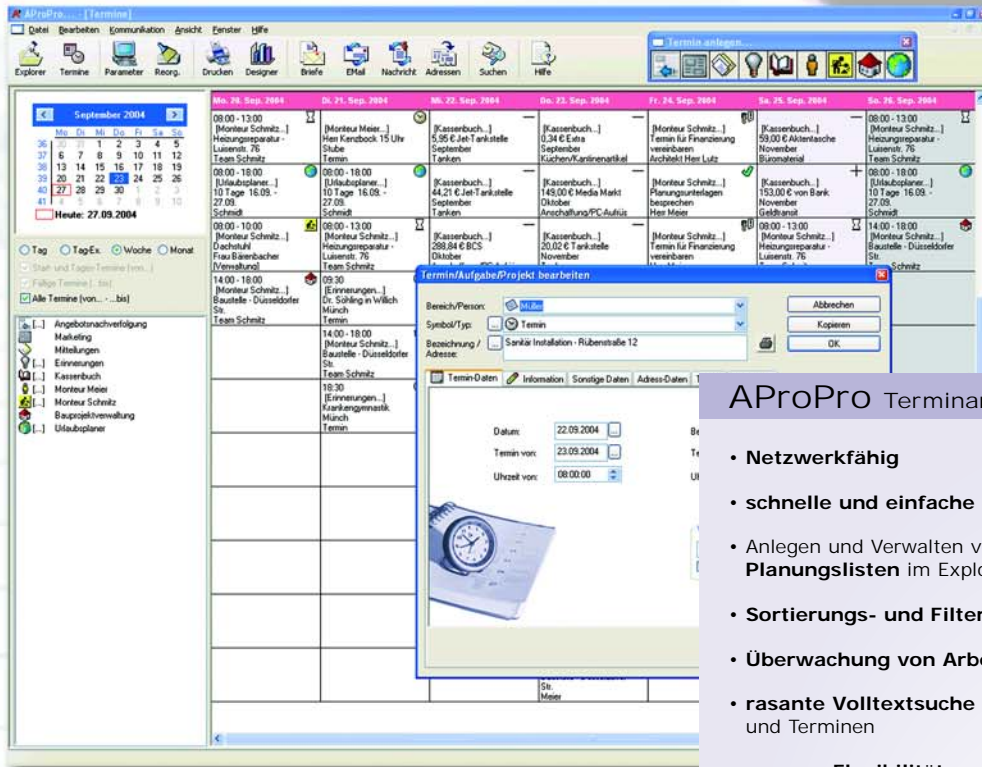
AProPro... - [Termine]

Datei Bearbeiten Kommunikation Ansicht Fenster Hilfe

Explorer Termine Parameter Reorg. Drucken Designer Briefe EMail Nachricht Adressen Suchen Hilfe

Termin anlegen...

September 2004

| | Mo | Di | Mi | Do | Fr | Sa | So |
|---|---|---|---|---|---|---|---|
| 36 | 30 | 31 | 1 | 2 | 3 | 4 | 5 |
| 37 | 6 | 7 | 8 | 9 | 10 | 11 | 12 |
| 38 | 13 | 14 | 15 | 16 | 17 | 18 | 19 |
| 39 | 20 | 21 | 22 | 23 | 24 | 25 | 26 |
| 40 | 27 | 28 | 29 | 30 | 1 | 2 | 3 |
| 41 | 4 | 5 | 6 | 7 | 8 | 9 | 10 |

Heute: 27.09.2004

Tag Tag-Ex. Woche Monat

Start- und Tages-Termine (von...)

Fällige Termine (...bis)

Alle Termine (von... - ...bis)

[...] Angebotsnachverfolgung
Marketing
Mitteilungen
[...] Erinnerungen
[...] Kassenbuch
[...] Monteur Meier
[...] Monteur Schmitz
Bauprojektverwaltung
[...] Urlaubsplaner

Mo. 20. Sep. 2004
08:00 - 13:00 [Monteur Schmitz...] Heizungsreparatur - Luisenstr. 76 Team Schmitz
08:00 - 18:00 [Urlaubsplaner...] 10 Tage 16.09. - 27.09. Schmidt
08:00 - 10:00 [Monteur Schmitz...] Dachstuhl Frau Bärenbacher [Verwaltung]
14:00 - 18:00 [Monteur Schmitz...] Baustelle - Düsseldorfer Str. Team Schmitz

Di. 21. Sep. 2004
[Monteur Meier...] Herr Kenzbock 15 Uhr Stube Termin
08:00 - 18:00 [Urlaubsplaner...] 10 Tage 16.09. - 27.09. Schmidt
08:00 - 13:00 [Monteur Schmitz...] Heizungsreparatur - Luisenstr. 76 Team Schmitz
09:30 [Erinnerungen...] Dr. Söhling in Willich Münch Termin
14:00 - 18:00 [Monteur Schmitz...] Baustelle - Düsseldorfer Str. Team Schmitz
18:30 [Erinnerungen...] Krankengymnastik Münch Termin

Mi. 22. Sep. 2004
[Kassenbuch...] 5,95 € Jet-Tankstelle September Tanken
[Kassenbuch...] 44,21 € Jet-Tankstelle September Tanken
[Kassenbuch...] 298,84 € BCS Oktober

Do. 23. Sep. 2004
[Kassenbuch...] 0,34 € Extra September Küchen/Kantinenartikel
[Kassenbuch...] 149,00 € Media Markt Oktober Anschaffung/PC-Aufrüs
[Kassenbuch...] 20,02 € Tankstelle November
Str. Meier

Fr. 24. Sep. 2004
[Monteur Schmitz...] Termin für Finanzierung vereinbaren Architekt Herr Lutz
[Monteur Schmitz...] Planungsunterlagen besprechen Herr Meier
[Monteur Schmitz...] Termin für Finanzierung vereinbaren

Sa. 25. Sep. 2004
[Kassenbuch...] 59,00 € Aktentasche November Büromaterial
[Kassenbuch...] 153,00 € von Bank November Geldtransit
08:00 - 13:00 [Monteur Schmitz...] Heizungsreparatur - Luisenstr. 76

So. 26. Sep. 2004
08:00 - 13:00 [Monteur Schmitz...] Heizungsreparatur - Luisenstr. 76 Team Schmitz
08:00 - 18:00 [Urlaubsplaner...] 10 Tage 16.09. - 27.09. Schmidt
14:00 - 18:00 [Monteur Schmitz...] Baustelle - Düsseldorfer Str. Team Schmitz

Termin/Aufgabe/Projekt bearbeiten

Bereich/Person: Müller
Symbol/Typ: Termin
Bezeichnung / Adresse: Sanitär Installation - Rübenstraße 12

Abbrechen
Kopieren
OK

Termin-Daten Information Sonstige Daten Adress-Daten

Datum: 22.09.2004
Termin von: 23.09.2004
Uhrzeit von: 08:00:00

AProPro Terminar

• Netzwerkfähig

• schnelle und einfache

• Anlegen und Verwalten v Planungslisten im Explo

• Sortierungs- und Filter

• Überwachung von Arbe

• rasante Volltextsuche und Terminen